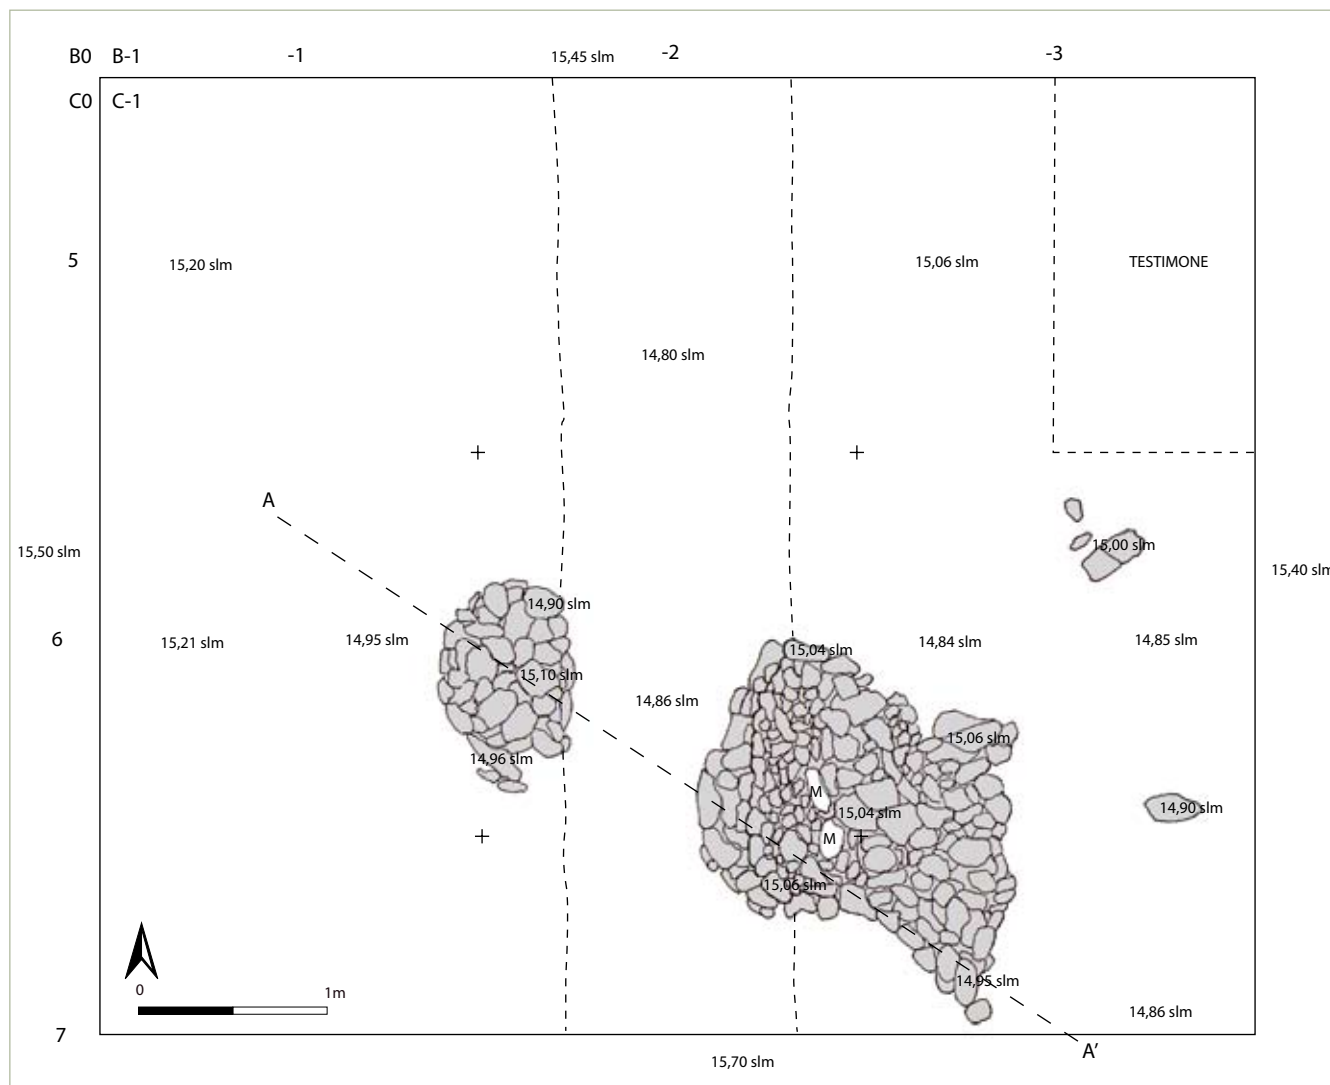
B0 B-1 -1 15,45 slm -2 -3

C0 C-1

5 15,20 slm 15,06 slm TESTIMONE

14,80 slm

A

15,50 slm 15,00 slm 15,40 slm

14,90 slm

6 15,21 slm 14,95 slm 15,04 slm 14,84 slm 14,85 slm

15,10 slm

14,86 slm

15,06 slm

14,96 slm

M

15,04 slm 14,90 slm

M

15,06 slm

0 1m

14,95 slm

14,86 slm

7

A'

15,70 slm